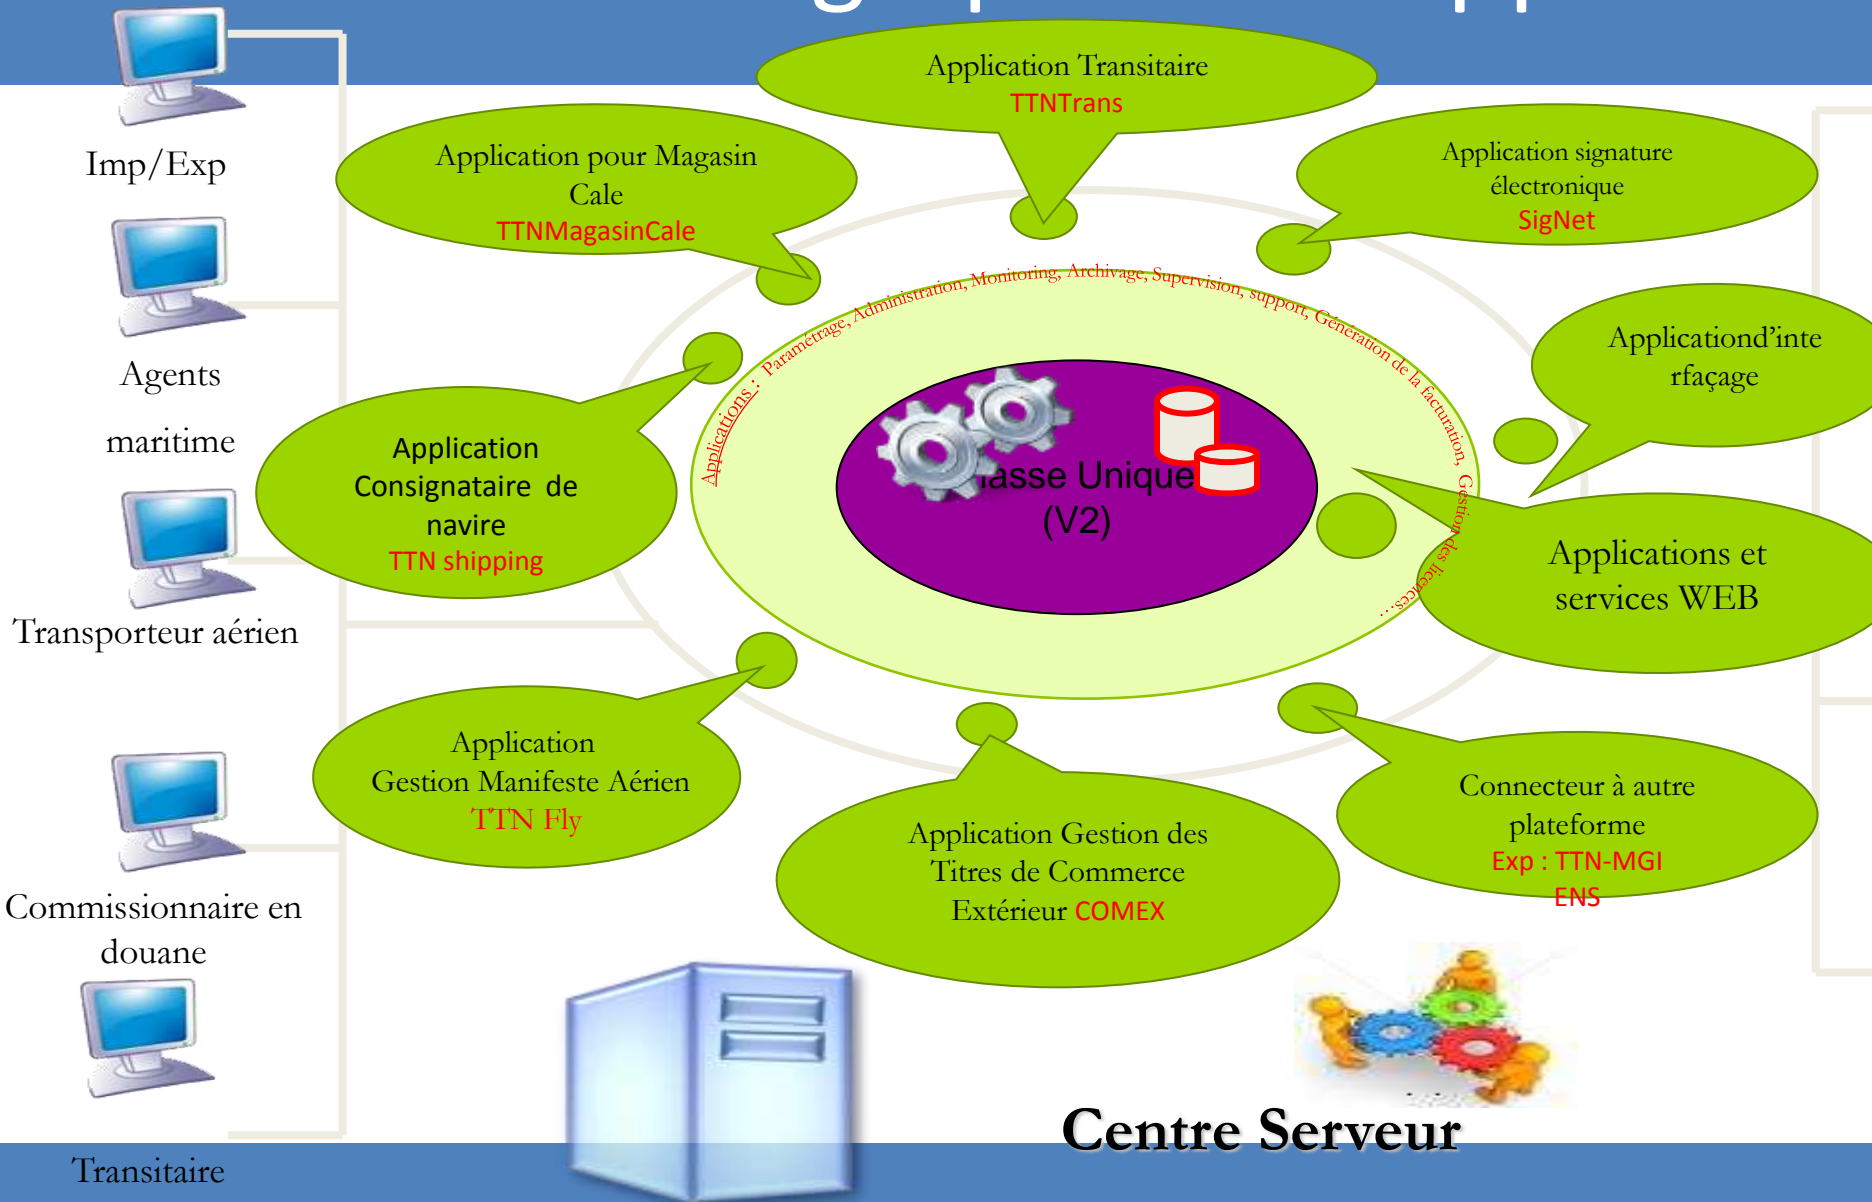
Imp/Exp

Agents maritime

Transporteur aérien

Commissionnaire en douane

Transitaire

Application Transitaire
TTNTrans

Application pour Magasin Cale
TTNMagasinCale

Application signature électronique
SigNet

Applicationd'interfaçage

Application Consignataire de navire
TTN shipping

Applications : Paramétrage, Administration, Monitoring, Archivage, Supervision, support, Génération de la facturation, Gestion des licences...

iasse Unique
(V2)

Applications et services WEB

Application Gestion Manifeste Aérien
TTN Fly

Application Gestion des Titres de Commerce Extérieur COMEX

Connecteur à autre plateforme
Exp : TTN-MGI
ENS

Centre Serveur